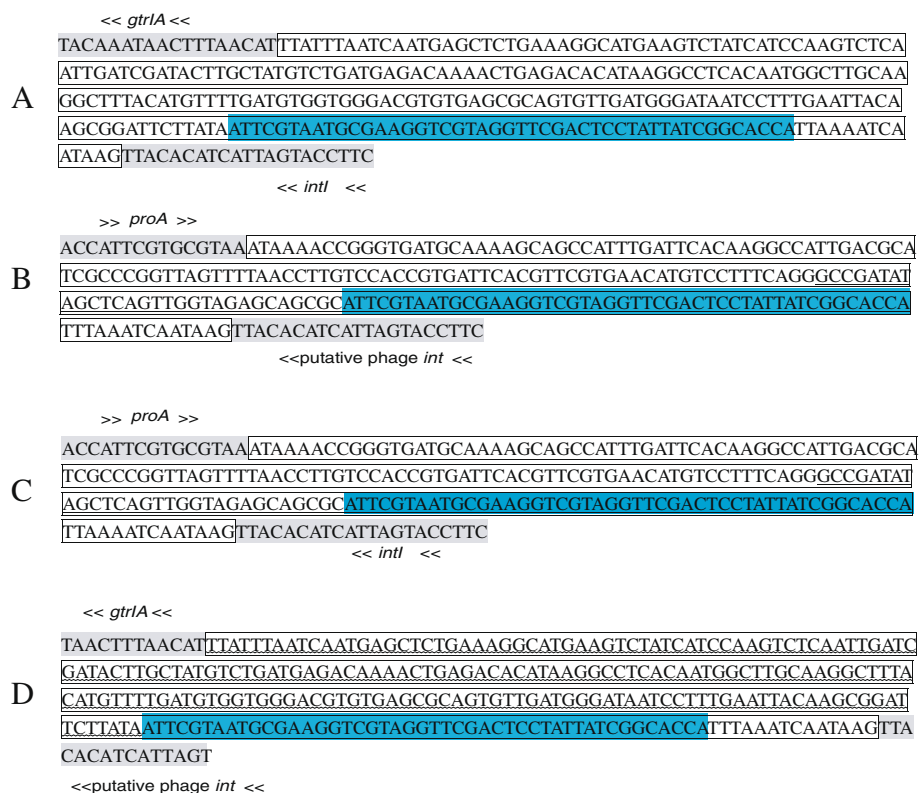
<< gtrIA <<

A

TACAAATAACTTTAACATTTATTTAATCAATGAGCTCTGAAAGGCATGAAGTCTATCATCCAAGTCTCAATTGATCGATACTTGCTATGTCTGATGAGACAAAACTGAGACACATAAGGCCTCACAATGGCTTGCAAGGCTTTACATGTTTTGATGTGGTGGGACGTGTGAGCGCAGTGTTGATGGGATAATCCTTTGAATTACAAGCGGATTCTTATAATTCGTAATGCGAAGGTCGTAGGTTCGACTCCTATTATCGGCACCATTAAAATCAATAAGTTACACATCATTAGTACCTTC

<< intI <<

>> proA >>

B

ACCATTCGTGCGTAAATAAAACCGGGTGATGCAAAAGCAGCCATTTGATTCACAAGGCCATTGACGCATCGCCCGGTTAGTTTTAACCTTGTCCACCGTGATTCACGTTCGTGAACATGTCCTTTCAGGGCCGATATAGCTCAGTTGGTAGAGCAGCGCATTCGTAATGCGAAGGTCGTAGGTTCGACTCCTATTATCGGCACCATTTAAATCAATAAGTTACACATCATTAGTACCTTC

<<putative phage int <<

>> proA >>

C

ACCATTCGTGCGTAAATAAAACCGGGTGATGCAAAAGCAGCCATTTGATTCACAAGGCCATTGACGCATCGCCCGGTTAGTTTTAACCTTGTCCACCGTGATTCACGTTCGTGAACATGTCCTTTCAGGGCCGATATAGCTCAGTTGGTAGAGCAGCGCATTCGTAATGCGAAGGTCGTAGGTTCGACTCCTATTATCGGCACCATTAAAATCAATAAGTTACACATCATTAGTACCTTC

<< intI <<

<< gtrIA <<

D

TAACTTTAACATTTATTTAATCAATGAGCTCTGAAAGGCATGAAGTCTATCATCCAAGTCTCAATTGATCGATACTTGCTATGTCTGATGAGACAAAACTGAGACACATAAGGCCTCACAATGGCTTGCAAGGCTTTACATGTTTTGATGTGGTGGGACGTGTGAGCGCAGTGTTGATGGGATAATCCTTTGAATTACAAGCGGATTCTTATAATTCGTAATGCGAAGGTCGTAGGTTCGACTCCTATTATCGGCACCATTTAAATCAATAAGTTACACATCATTAGT

<<putative phage int <<